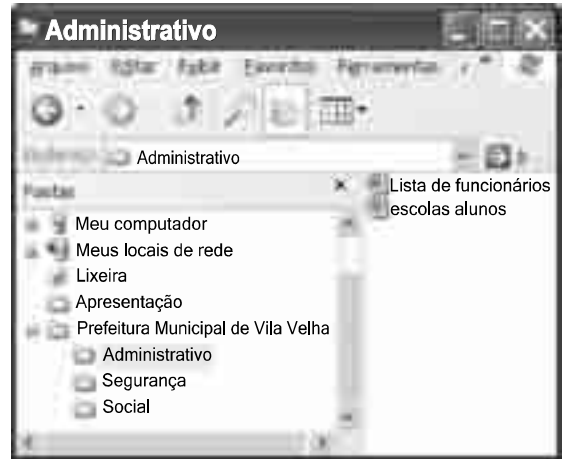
Administrativo

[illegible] Editar Exibir Favoritos Ferramentas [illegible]

Endereço Administrativo

Pastas

Meu computador
Meus locais de rede
Lixeira
Apresentação
Prefeitura Municipal de Vila Velha
Administrativo
Segurança
Social

Lista de funcionários
escolas alunos